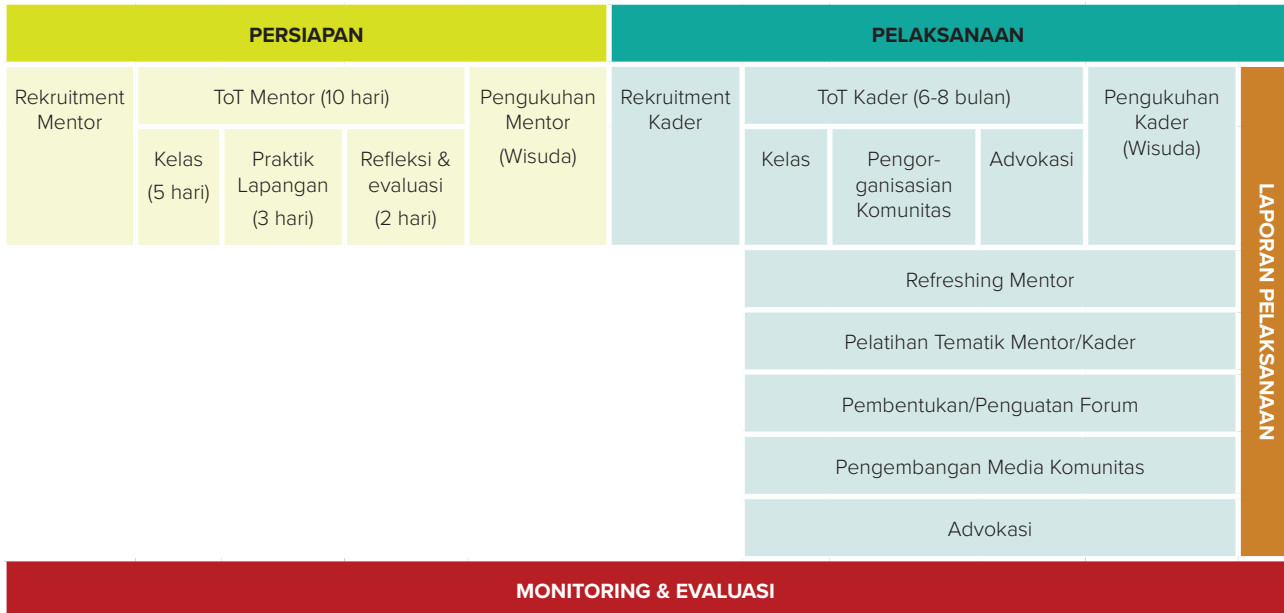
PERSIAPAN

PELAKSANAAN

Rekruitment Mentor

ToT Mentor (10 hari)

Kelas (5 hari)

Praktik Lapangan (3 hari)

Refleksi & evaluasi (2 hari)

Pengukuhan Mentor (Wisuda)

Rekruitment Kader

ToT Kader (6-8 bulan)

Kelas

Pengorganisasian Komunitas

Advokasi

Pengukuhan Kader (Wisuda)

LAPORAN PELAKSANAAN

Refreshing Mentor

Pelatihan Tematik Mentor/Kader

Pembentukan/Penguatan Forum

Pengembangan Media Komunitas

Advokasi

MONITORING & EVALUASI